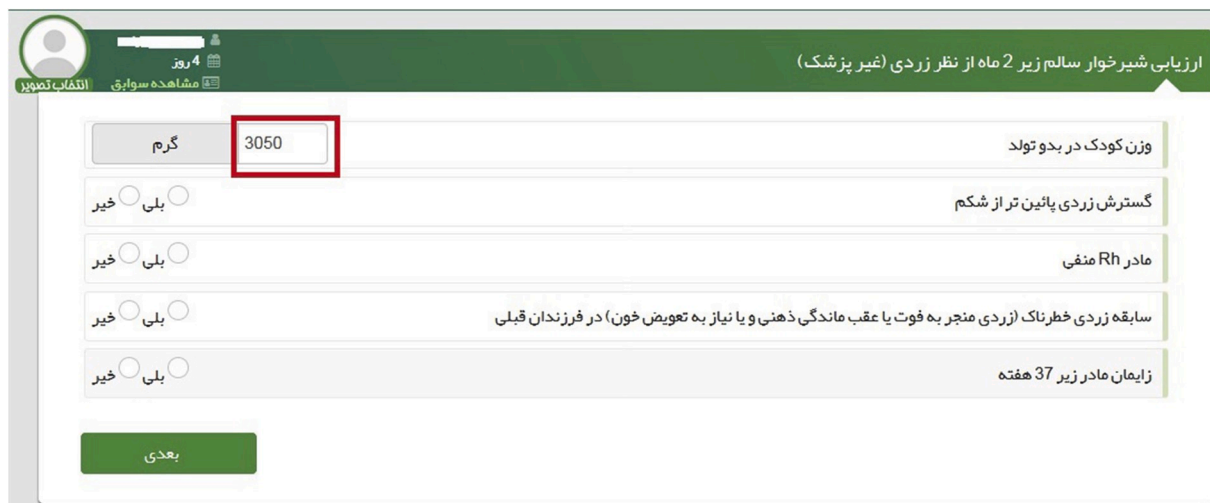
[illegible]
4 روز
مشاهده سوابق
انتخاب تصویر

ارزیابی شیرخوار سالم زیر 2 ماه از نظر زردی (غیر پزشک)

وزن کودک در بدو تولد
3050
گرم

گسترش زردی پائین تر از شکم
بلی خیر

مادر Rh منفی
بلی خیر

سابقه زردی خطرناک (زردی منجر به فوت یا عقب ماندگی ذهنی و یا نیاز به تعویض خون) در فرزندان قبلی
بلی خیر

زایمان مادر زیر 37 هفته
بلی خیر

بعدی